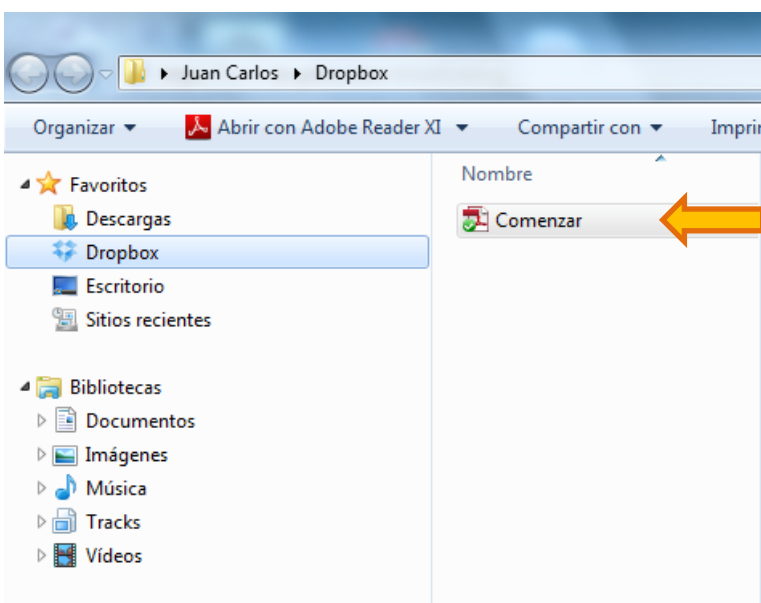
▸ Juan Carlos ▸ Dropbox

Organizar ▾ Abrir con Adobe Reader XI ▾ Compartir con ▾ Imprir

Favoritos
Descargas
Dropbox
Escritorio
Sitios recientes

Bibliotecas
Documentos
Imágenes
Música
Tracks
Vídeos

Nombre
Comenzar